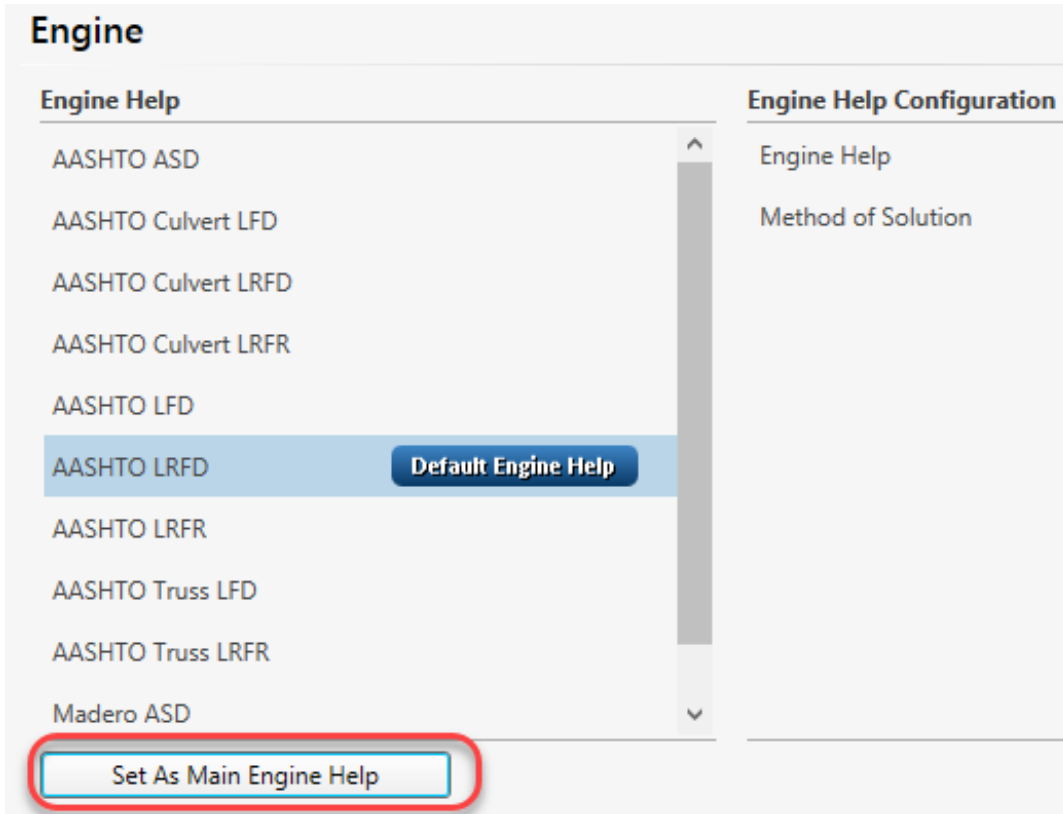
Engine

Engine Help

AASHTO ASD

AASHTO Culvert LFD

AASHTO Culvert LRFD

AASHTO Culvert LRFR

AASHTO LFD

AASHTO LRFD Default Engine Help

AASHTO LRFR

AASHTO Truss LFD

AASHTO Truss LRFR

Madero ASD

Set As Main Engine Help

Engine Help Configuration

Engine Help

Method of Solution